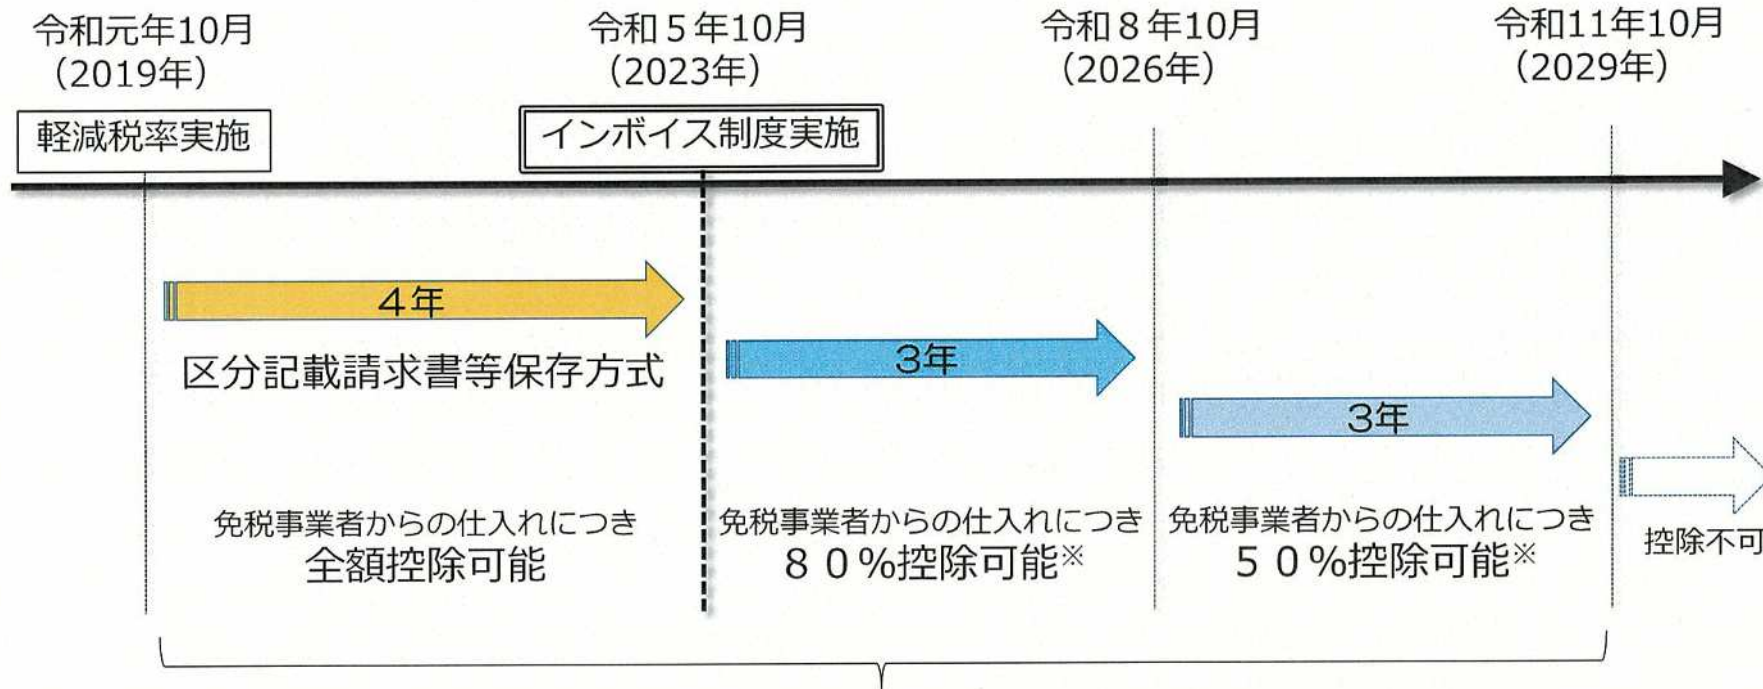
令和元年10月
（2019年）

令和５年10月
（2023年）

令和８年10月
（2026年）

令和11年10月
（2029年）

軽減税率実施

インボイス制度実施

４年

区分記載請求書等保存方式

３年

３年

免税事業者からの仕入れにつき
全額控除可能

免税事業者からの仕入れにつき
８０%控除可能※

免税事業者からの仕入れにつき
５０%控除可能※

控除不可